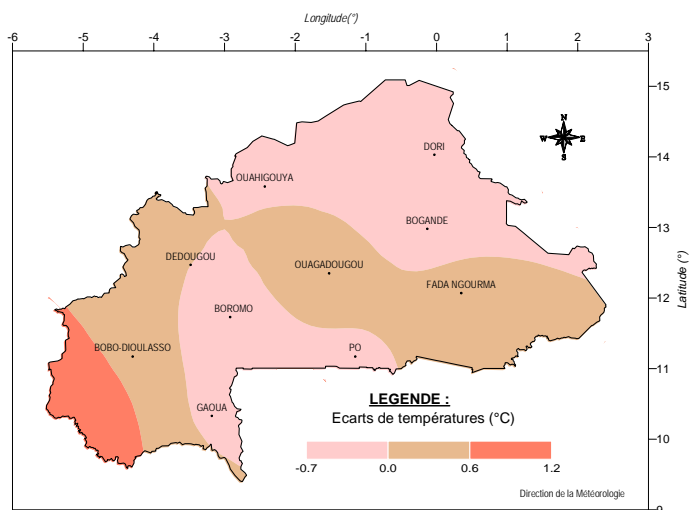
Longitude(°)

-6 -5 -4 -3 -2 -1 0 1 2 3

15 14 13 12 11 10 9

Latitude (°)

N
W E
S

DORI
OUAHIGOUYA
BOGANDE
DEDOUGOU
OUAGADOUGOU
FADA NGOURMA
BOROMO
BOBO-DIOULASSO
PO
GAOUA

LEGENDE :
Ecarts de températures (°C)

-0.7 0.0 0.6 1.2

Direction de la Météorologie